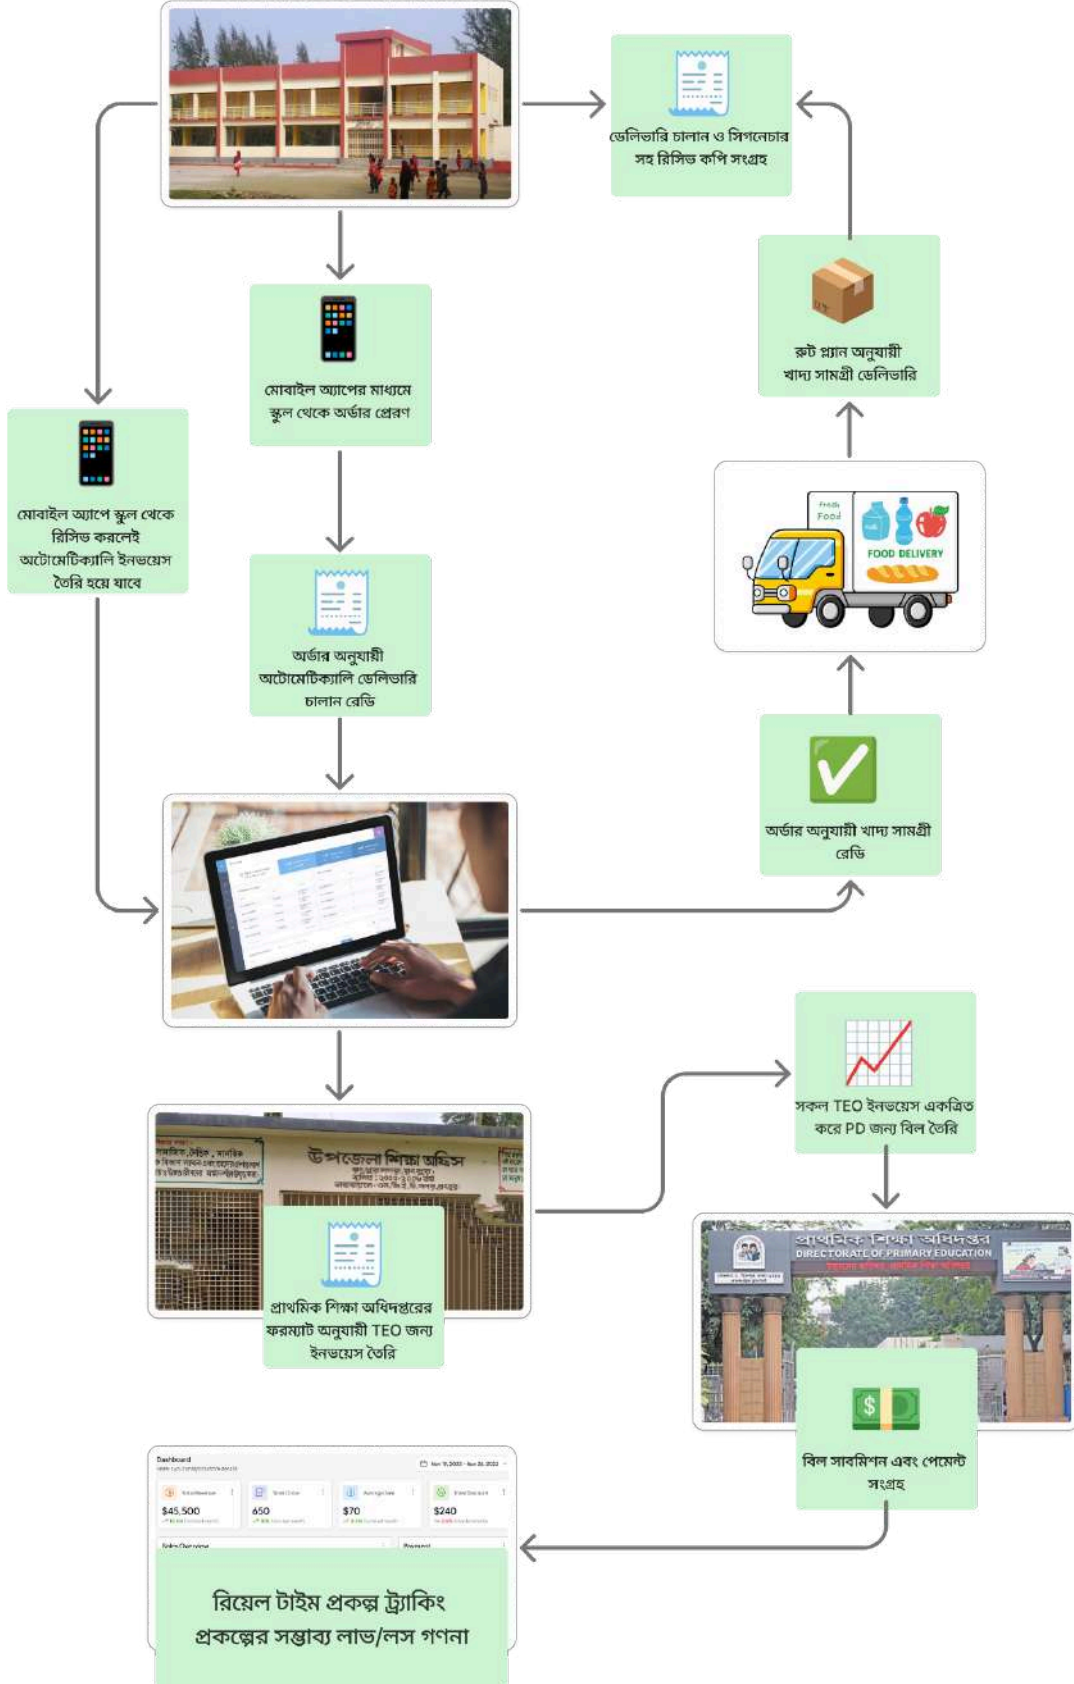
ডেলিভারি চালান ও সিগনেচার সহ রিসিভ কপি সংগ্রহ

মোবাইল অ্যাপের মাধ্যমে স্কুল থেকে অর্ডার প্রেরণ

রুট প্ল্যান অনুযায়ী খাদ্য সামগ্রী ডেলিভারি

মোবাইল অ্যাপে স্কুল থেকে রিসিভ করলেই অটোমেটিক্যালি ইনভয়েস তৈরি হয়ে যাবে

Fresh Food

FOOD DELIVERY

অর্ডার অনুযায়ী অটোমেটিক্যালি ডেলিভারি চালান রেডি

অর্ডার অনুযায়ী খাদ্য সামগ্রী রেডি

সকল TEO ইনভয়েস একত্রিত করে PD জন্য বিল তৈরি

উপজেলা শিক্ষা অফিস

প্রাথমিক শিক্ষা অধিদপ্তরের ফরম্যাট অনুযায়ী TEO জন্য ইনভয়েস তৈরি

প্রাথমিক শিক্ষা অধিদপ্তর
DIRECTORATE OF PRIMARY EDUCATION

বিল সাবমিশন এবং পেমেন্ট সংগ্রহ

Dashboard

$45,500 650 $70 $240

রিয়েল টাইম প্রকল্প ট্র্যাকিং
প্রকল্পের সম্ভাব্য লাভ/লস গণনা